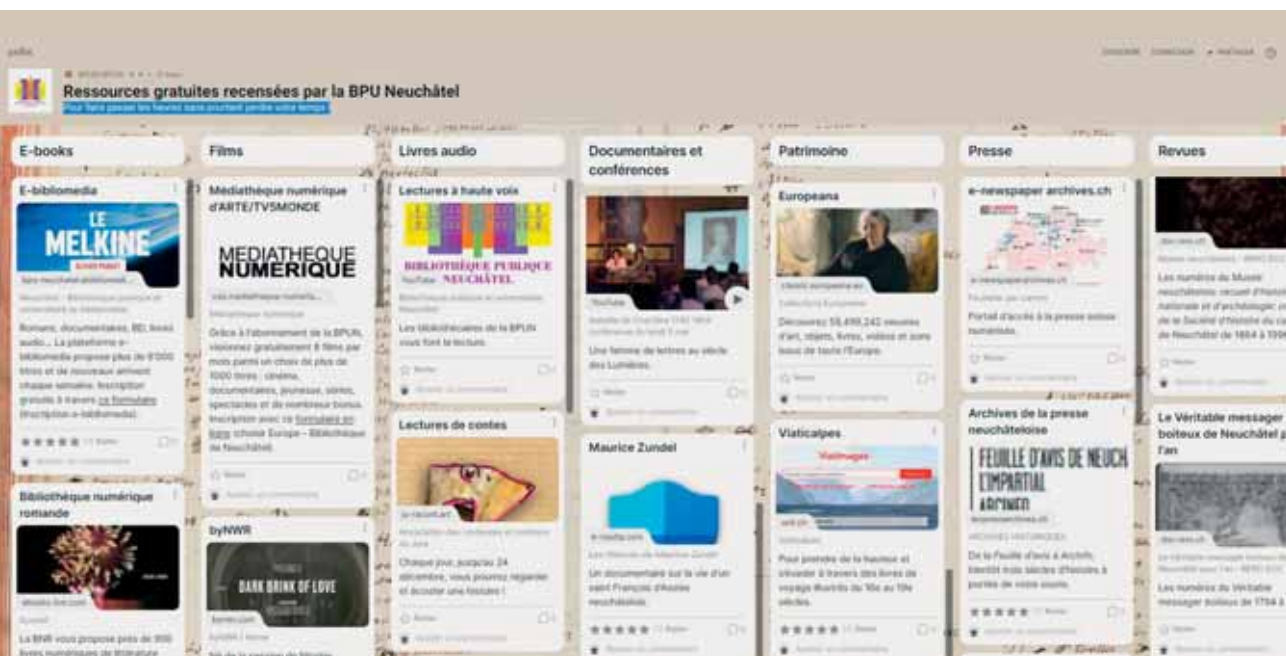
Ressources gratuites recensées par la BPU Neuchâtel

Pour faire passer les heures sans pourtant perdre votre temps

E-books

E-bibliomedia

LE MELKINE

Romans, documentaires, BD, livres audio... La plateforme e-bibliomedia propose plus de 8'000 titres et de nouveaux arrivent chaque semaine. Inscription gratuite à travers ce formulaire (Inscription e-bibliomedia).

Bibliothèque numérique romande

La BNR vous propose près de 900 livres numériques de littérature

Films

Médiathèque numérique d'ARTE/TV5MONDE

MEDIATHEQUE NUMERIQUE

Grâce à l'abonnement de la BPUN, visionnez gratuitement 8 films par mois parmi un choix de plus de 1000 titres : cinéma, documentaires, jeunesse, séries, spectacles et de nombreux bonus. Inscription avec ce formulaire en ligne (choisir Europe – Bibliothèque de Neuchâtel).

byNWR

DARK BRINK OF LOVE

Livres audio

Lectures à haute voix

BIBLIOTHÈQUE PUBLIQUE NEUCHÂTEL

Les bibliothécaires de la BPUN vous font la lecture.

Lectures de contes

Chaque jour, jusqu'au 24 décembre, vous pourrez regarder et écouter une histoire !

Documentaires et conférences

Une femme de lettres au siècle des Lumières.

Maurice Zundel

Un documentaire sur la vie d'un saint François d'Assise neuchâtelois.

Patrimoine

Europeana

Découvrez 58,499,242 oeuvres d'art, objets, livres, vidéos et sons issus de toute l'Europe.

Viaticalpes

Viaimages

Pour prendre de la hauteur et s'évader à travers des livres de voyage illustrés du 16e au 19e siècles.

Presse

e-newspaper archives.ch

Portail d'accès à la presse suisse numérisée.

Archives de la presse neuchâteloise

FEUILLE D'AVIS DE NEUCH
L'IMPARTIAL

De la Feuille d'avis à Arcinfo, bientôt trois siècles d'histoire à portée de votre souris.

Revues

Les numéros du Musée neuchâtelois, recueil d'histoire nationale et d'archéologie de la Société d'histoire du canton de Neuchâtel de 1864 à 1998

Le Véritable messager boiteux de Neuchâtel pour l'an

Les numéros du Véritable messager boiteux de 1794 à